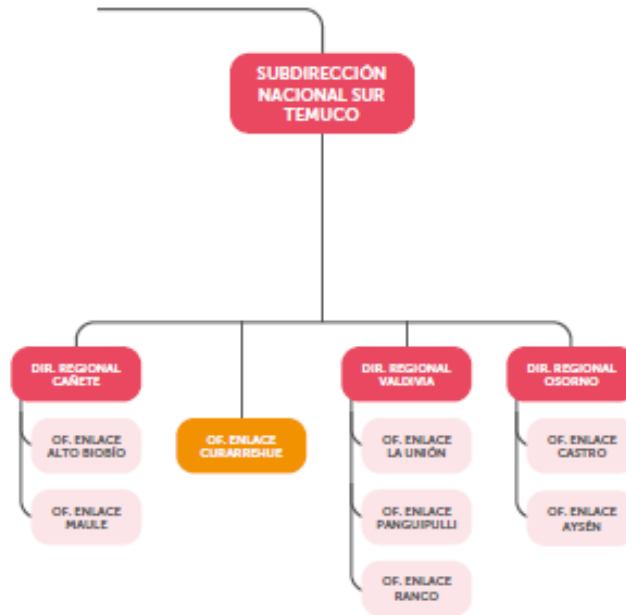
SUBDIRECCIÓN NACIONAL SUR TEMUCO

DIR. REGIONAL CAÑETE

OF. ENLACE ALTO BIOBÍO

OF. ENLACE MAULE

OF. ENLACE CURARREHUE

DIR. REGIONAL VALDIVIA

OF. ENLACE LA UNIÓN

OF. ENLACE PANGUIPULLI

OF. ENLACE RANCO

DIR. REGIONAL OSORNO

OF. ENLACE CASTRO

OF. ENLACE AYSÉN